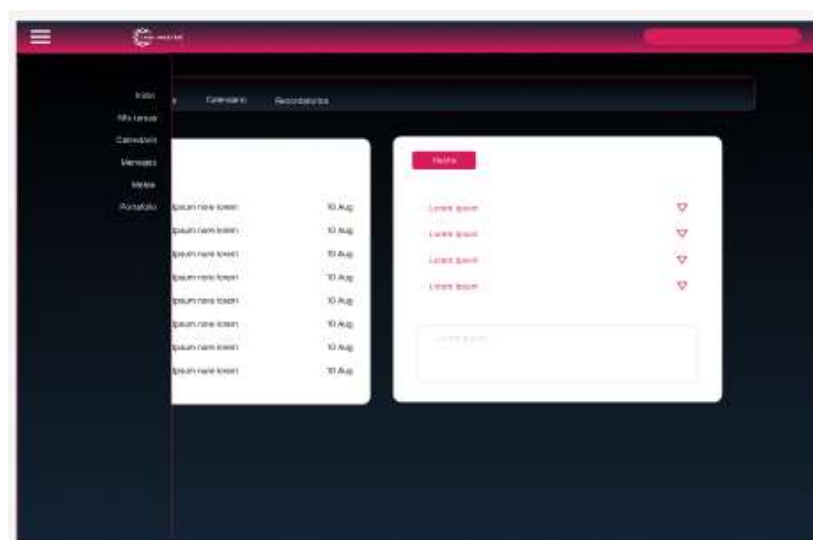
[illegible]

Inicio
Mis tareas
Calendario
Mensajes
Metas
Portafolio

s Calendario Recordatorios

Hecho

ipsum nore lorem 10 Aug
ipsum nore lorem 10 Aug
ipsum nore lorem 10 Aug
ipsum nore lorem 10 Aug
ipsum nore lorem 10 Aug
ipsum nore lorem 10 Aug
ipsum nore lorem 10 Aug
ipsum nore lorem 10 Aug

Lorem ipsum
Lorem ipsum
Lorem ipsum
Lorem ipsum

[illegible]